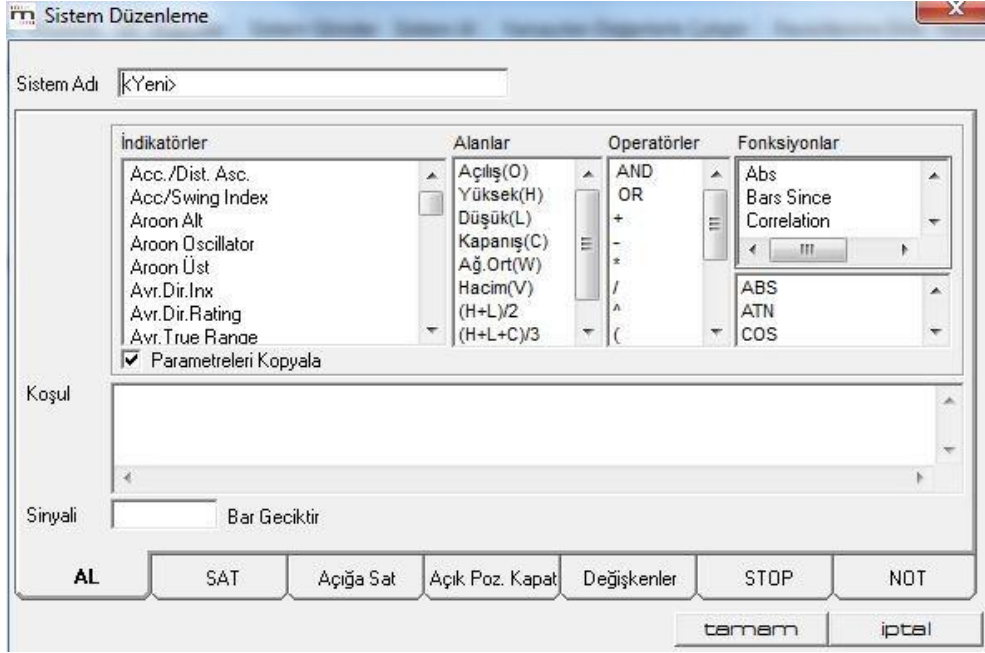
Sistem Düzenleme

Sistem Adı <Yeni>

İndikatörler
Acc./Dist. Asc.
Acc/Swing Index
Aroon Alt
Aroon Oscillator
Aroon Üst
Avr.Dir.Inx
Avr.Dir.Rating
Avr.True Range

Alanlar
Açılış(O)
Yüksek(H)
Düşük(L)
Kapanış(C)
Ağ.Ort(W)
Hacim(V)
(H+L)/2
(H+L+C)/3

Operatörler
AND
OR
+
-
*
/
^
(

Fonksiyonlar
Abs
Bars Since
Correlation

ABS
ATN
COS

Parametreleri Kopyala

Koşul

Sinyali Bar Geciktir

AL | SAT | Açığa Sat | Açık Poz. Kapat | Değişkenler | STOP | NOT

tamam iptal